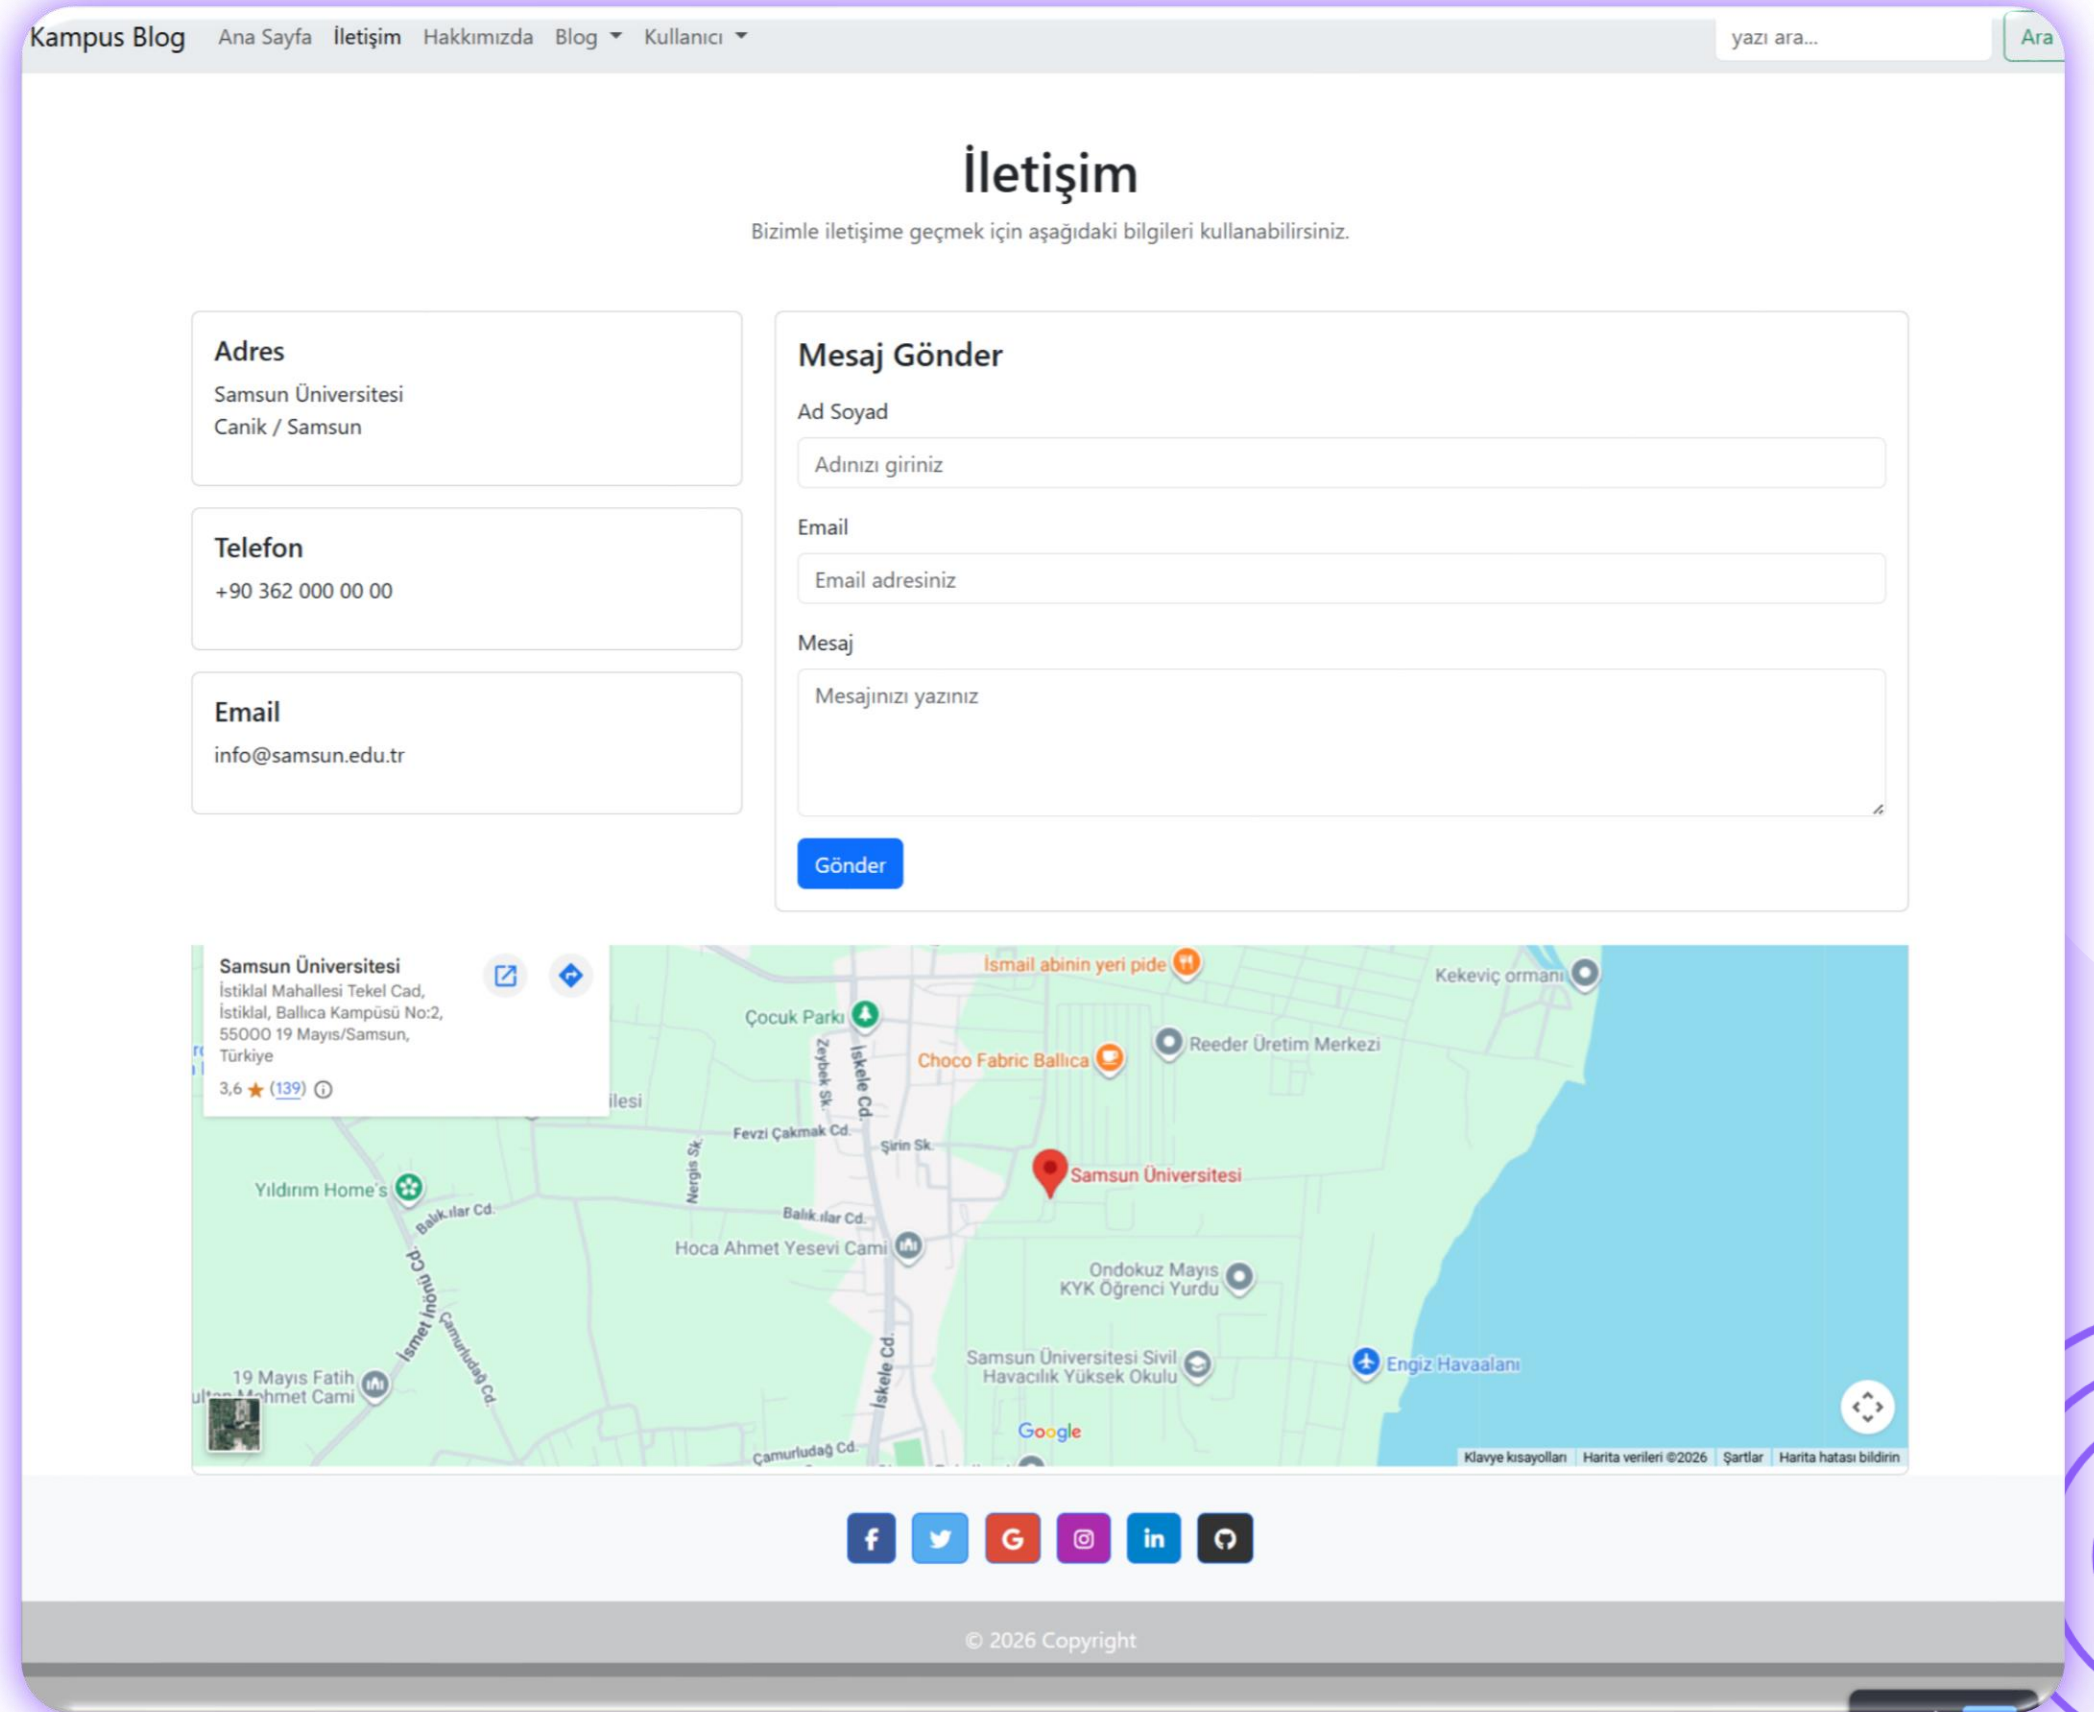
Kampus Blog Ana Sayfa İletişim Hakkımızda Blog Kullanıcı yazı ara... Ara

# İletişim

Bizimle iletişime geçmek için aşağıdaki bilgileri kullanabilirsiniz.

Adres
Samsun Üniversitesi
Canik / Samsun

Telefon
+90 362 000 00 00

Email
info@samsun.edu.tr

Mesaj Gönder

Ad Soyad
Adınızı giriniz

Email
Email adresiniz

Mesaj
Mesajınızı yazınız

Gönder

Samsun Üniversitesi
İstiklal Mahallesi Tekel Cad, İstiklal, Ballıca Kampüsü No:2, 55000 19 Mayıs/Samsun, Türkiye
3,6 ★ (139)

İsmail abinin yeri pide
Kekeviç ormanı
Çocuk Parkı
Reeder Üretim Merkezi
Choco Fabric Ballıca
Zeybek Sk.
İskele Cd.
ilesi
Fevzi Çakmak Cd.
Şirin Sk.
Nergis Sk.
Samsun Üniversitesi
Yıldırım Home's
Balık.ılar Cd.
Balık.ılar Cd.
Hoca Ahmet Yesevi Cami
Ondokuz Mayıs KYK Öğrenci Yurdu
İsmet İnönü Cd.
Çamurludağ Cd.
İskele Cd.
Samsun Üniversitesi Sivil Havacılık Yüksek Okulu
Engiz Havaalanı
19 Mayıs Fatih
ultan Mehmet Cami
Google
Çamurludağ Cd.
Klavye kısayolları Harita verileri ©2026 Şartlar Harita hatası bildirin

© 2026 Copyright